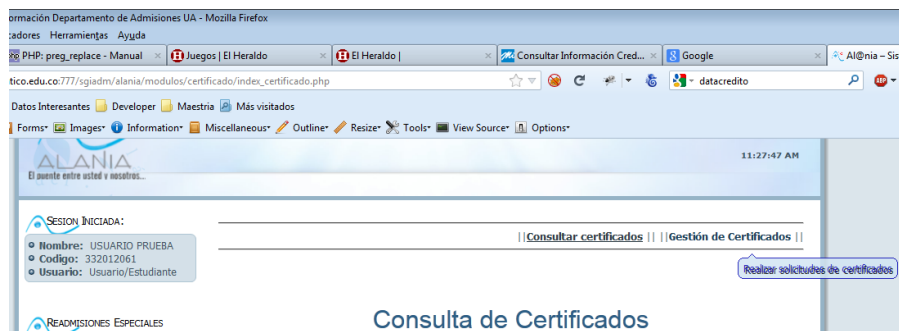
ormación Departamento de Admisiones UA - Mozilla Firefox
cadores Herramientas Ayuda
PHP: preg_replace - Manual × Juegos | El Heraldo × El Heraldo | × Consultar Información Cred... × Google × Al@nia – Sis
tico.edu.co:777/sgiadm/alania/modulos/certificado/index_certificado.php
datacredito
Datos Interesantes Developer Maestria Más visitados
Forms▾ Images▾ Information▾ Miscellaneous▾ Outline▾ Resize▾ Tools▾ View Source▾ Options▾
ALANIA
El puente entre usted y nosotros...
11:27:47 AM
Sesion Iniciada:
Nombre: USUARIO PRUEBA
Codigo: 332012061
Usuario: Usuario/Estudiante
||Consultar certificados || ||Gestión de Certificados ||
Realizar solicitudes de certificados
Readmisiones Especiales
Consulta de Certificados